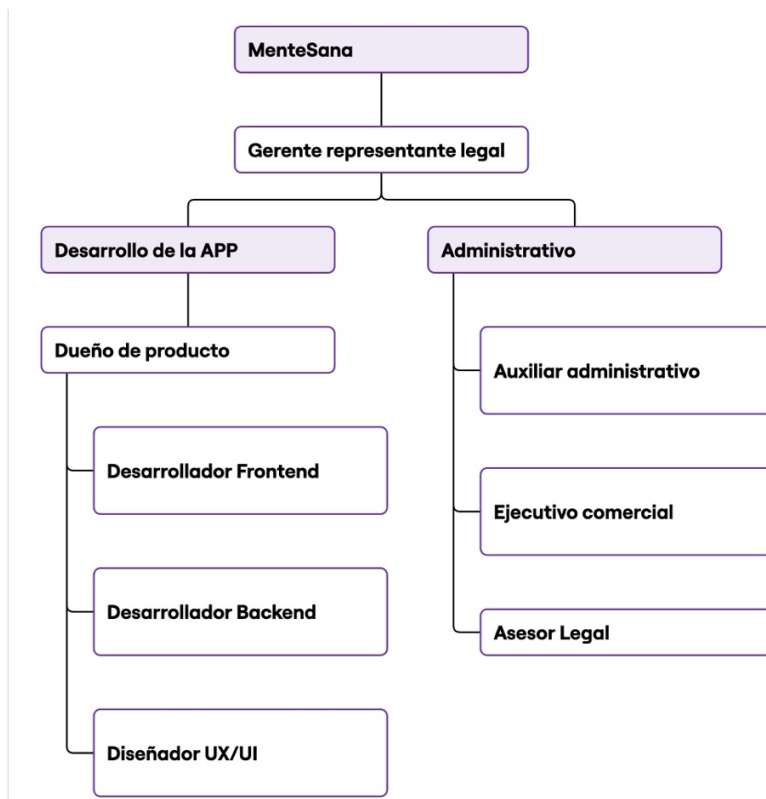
MenteSana

Gerente representante legal

Desarrollo de la APP

Administrativo

Dueño de producto

Desarrollador Frontend

Desarrollador Backend

Diseñador UX/UI

Auxiliar administrativo

Ejecutivo comercial

Asesor Legal